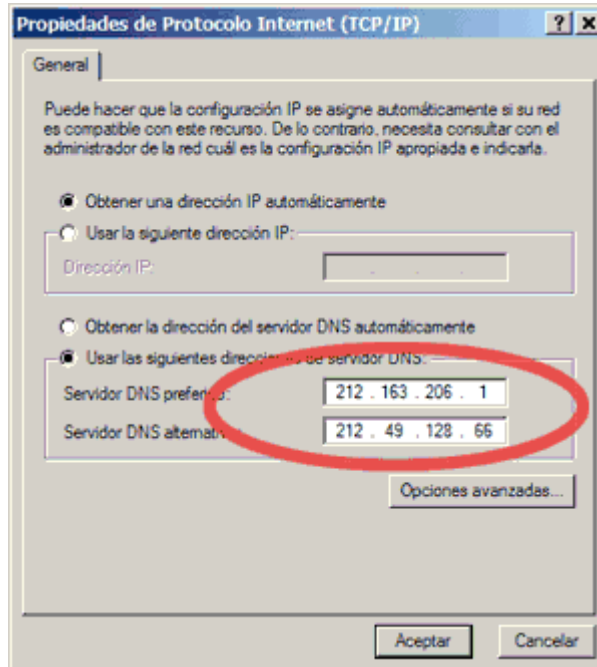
Propiedades de Protocolo Internet (TCP/IP)

?

X

General

Puede hacer que la configuración IP se asigne automáticamente si su red es compatible con este recurso. De lo contrario, necesita consultar con el administrador de la red cuál es la configuración IP apropiada e indicarla.

Obtener una dirección IP automáticamente

Usar la siguiente dirección IP:

Dirección IP:

Obtener la dirección del servidor DNS automáticamente

Usar las siguientes direcc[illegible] de servidor DNS:

Servidor DNS prefer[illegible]:

212 . 163 . 206 . 1

Servidor DNS alternat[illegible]:

212 . 49 . 128 . 66

Opciones avanzadas...

Aceptar

Cancelar